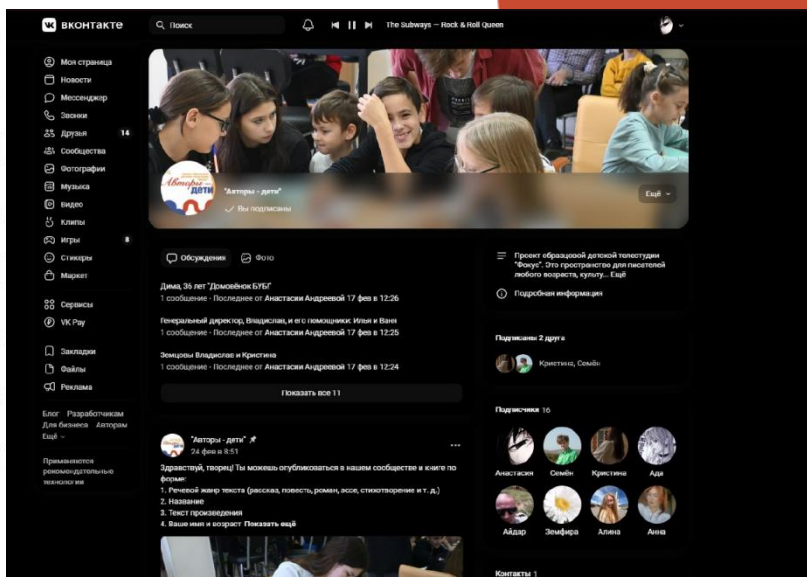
ВКОНТАКТЕ
Поиск
The Subways — Rock & Roll Queen

Моя страница
Новости
Мессенджер
Звонки
Друзья 14
Сообщества
Фотографии
Музыка
Видео
Клипы
Игры 8
Стикеры
Маркет
Сервисы
VK Pay
Закладки
Файлы
Реклама

Блог Разработчикам Для бизнеса Авторам Ещё

Применяются рекомендательные технологии

Авторы дети
"Авторы - дети"
Вы подписаны
Ещё

Обсуждения
Фото

Дима, 36 лет "Домовёнок БУБ"
1 сообщение · Последнее от Анастасии Андреевой 17 фев в 12:26

Генеральный директор, Владислав, и его помощники: Илья и Ваня
1 сообщение · Последнее от Анастасии Андреевой 17 фев в 12:25

Земцовы Владислав и Кристина
1 сообщение · Последнее от Анастасии Андреевой 17 фев в 12:24

Показать все 11

"Авторы - дети"
24 фев в 8:51
Здравствуй, творец! Ты можешь опубликоваться в нашем сообществе и книге по форме:
1. Речевой жанр текста (рассказ, повесть, роман, эссе, стихотворение и т. д.)
2. Название
3. Текст произведения
4. Ваше имя и возраст Показать ещё

Проект образцовой детской телестудии "Фокус". Это пространство для писателей любого возраста, культу... Ещё
Подробная информация

Подписаны 2 друга
Кристина, Семён

Подписчики 16
Анастасия
Семён
Кристина
Ада
Айдар
Земфира
Алина
Анна

Контакты 1